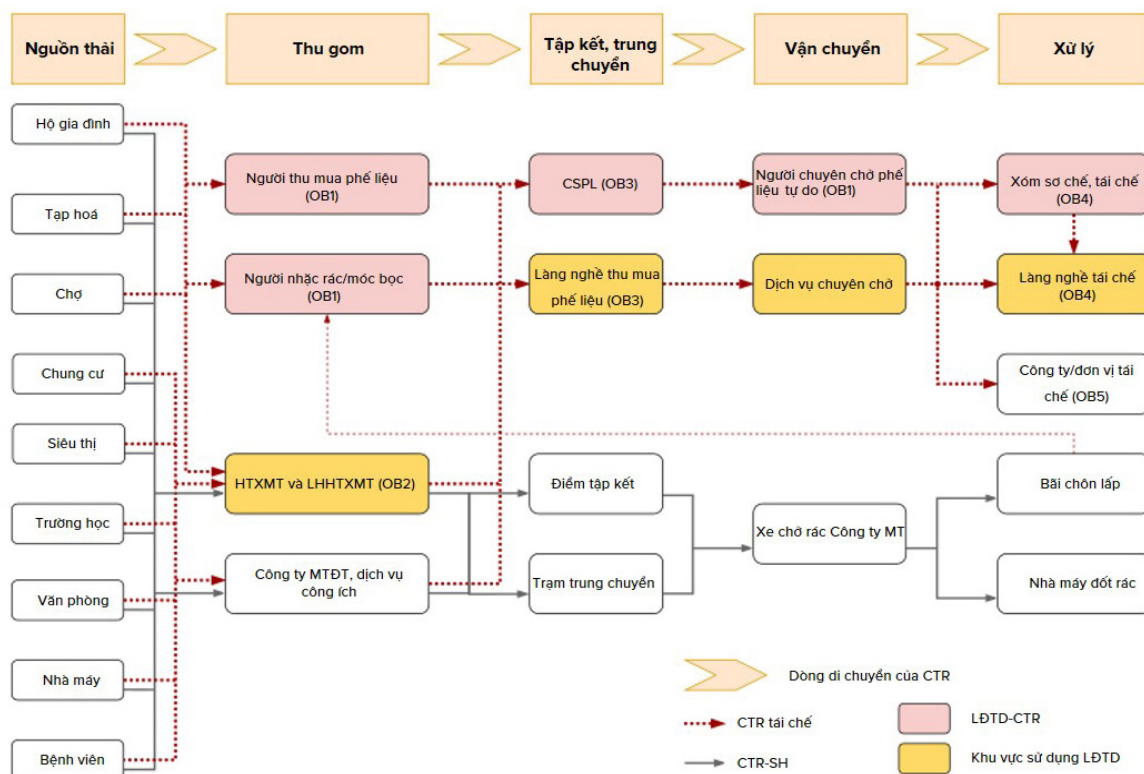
Nguồn thải

Thu gom

Tập kết, trung chuyển

Vận chuyển

Xử lý

Hộ gia đình

Tạp hoá

Chợ

Chung cư

Siêu thị

Trường học

Văn phòng

Nhà máy

Bệnh viện

Người thu mua phế liệu (OB1)

Người nhặc rác/móc bọc (OB1)

HTXMT và LHHTXMT (OB2)

Công ty MTĐT, dịch vụ công ích

CSPL (OB3)

Làng nghề thu mua phế liệu (OB3)

Điểm tập kết

Trạm trung chuyển

Người chuyên chở phế liệu tự do (OB1)

Dịch vụ chuyên chở

Xe chở rác Công ty MT

Xóm sơ chế, tái chế (OB4)

Làng nghề tái chế (OB4)

Công ty/đơn vị tái chế (OB5)

Bãi chôn lấp

Nhà máy đốt rác

Dòng di chuyển của CTR

CTR tái chế

CTR-SH

LĐTD-CTR

Khu vực sử dụng LĐTD